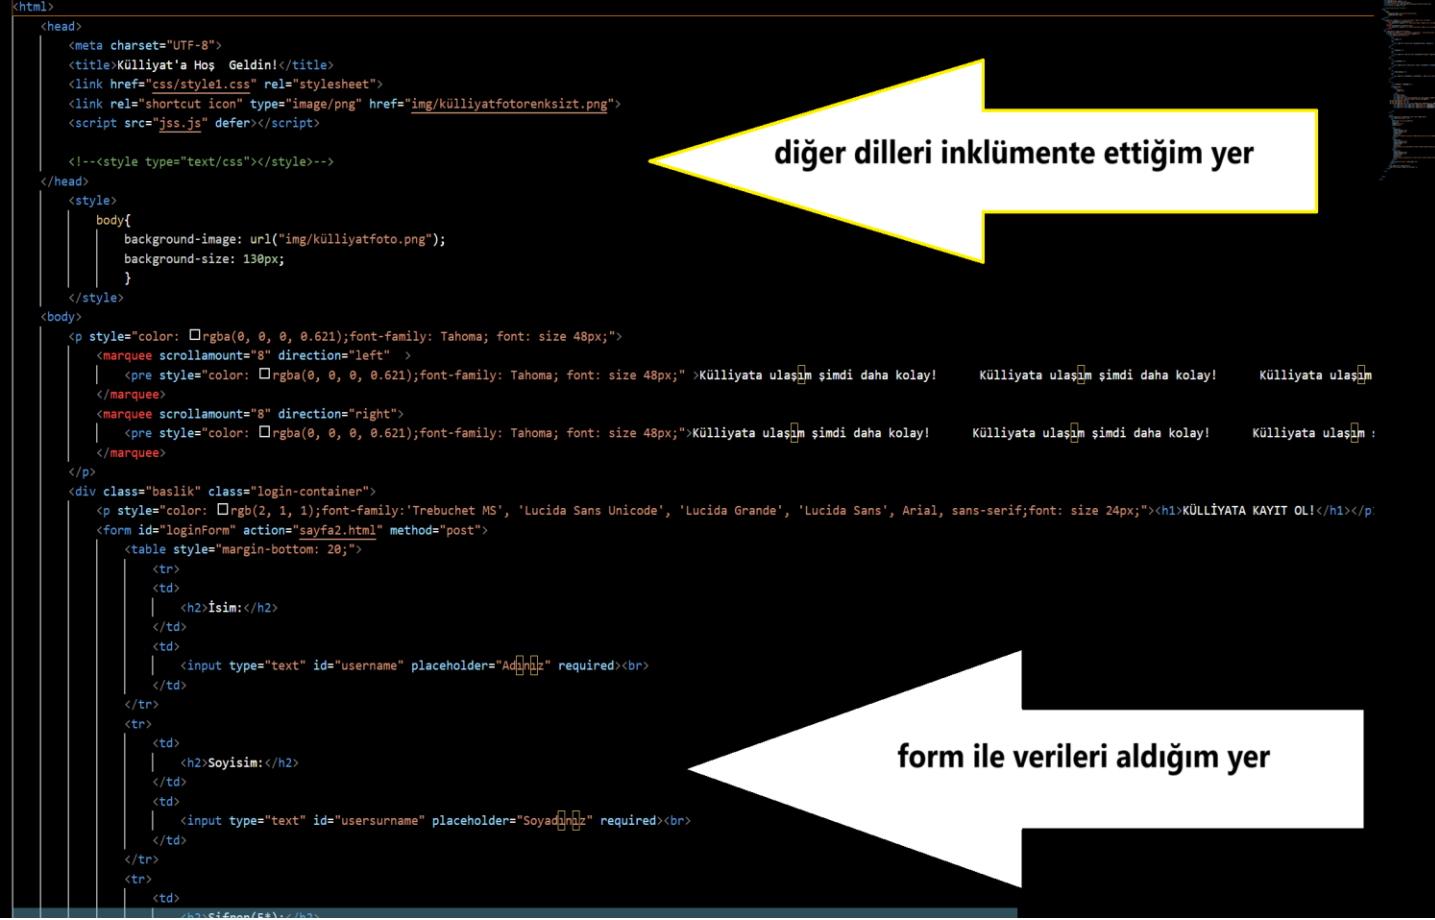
<html>
<head>
<meta charset="UTF-8">
<title>Külliyat'a Hoş  Geldin!</title>
<link href="css/style1.css" rel="stylesheet">
<link rel="shortcut icon" type="image/png" href="img/külliyatfotorenksizt.png">
<script src="jss.js" defer></script>

<!--<style type="text/css"></style>-->
</head>
<style>
body{
background-image: url("img/külliyatfoto.png");
background-size: 130px;
}
</style>
<body>
<p style="color: rgba(0, 0, 0, 0.621);font-family: Tahoma; font: size 48px;">
<marquee scrollamount="8" direction="left" >
<pre style="color: rgba(0, 0, 0, 0.621);font-family: Tahoma; font: size 48px;" >Külliyata ulaşım şimdi daha kolay!      Külliyata ulaşım şimdi daha kolay!      Külliyata ulaşım
</marquee>
<marquee scrollamount="8" direction="right">
<pre style="color: rgba(0, 0, 0, 0.621);font-family: Tahoma; font: size 48px;">Külliyata ulaşım şimdi daha kolay!      Külliyata ulaşım şimdi daha kolay!      Külliyata ulaşım :
</marquee>
</p>
<div class="baslik" class="login-container">
<p style="color: rgb(2, 1, 1);font-family:'Trebuchet MS', 'Lucida Sans Unicode', 'Lucida Grande', 'Lucida Sans', Arial, sans-serif;font: size 24px;"><h1>KÜLLİYATA KAYIT OL!</h1></p
<form id="loginForm" action="sayfa2.html" method="post">
<table style="margin-bottom: 20;">
<tr>
<td>
<h2>İsim:</h2>
</td>
<td>
<input type="text" id="username" placeholder="Adınız" required><br>
</td>
</tr>
<tr>
<td>
<h2>Soyisim:</h2>
</td>
<td>
<input type="text" id="usersurname" placeholder="Soyadınız" required><br>
</td>
</tr>
<tr>
<td>
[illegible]

diğer dilleri inklümente ettiğim yer

form ile verileri aldığım yer